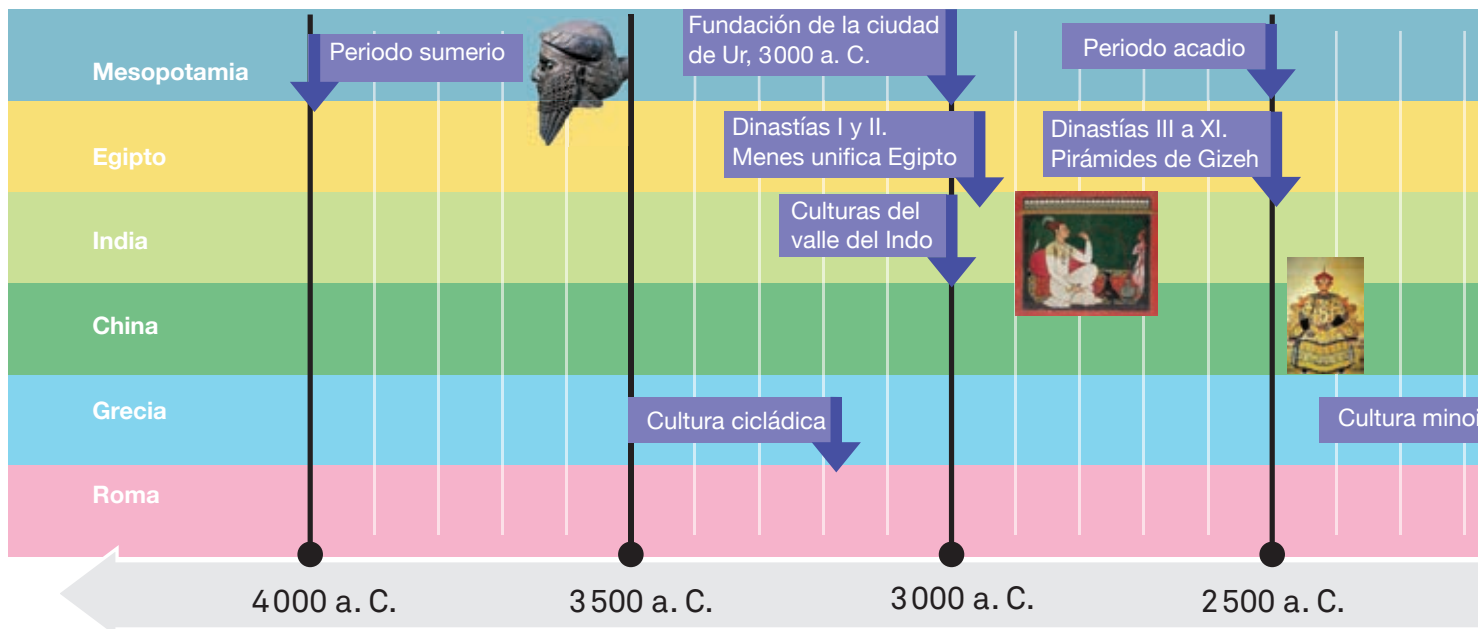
Mesopotamia
Egipto
India
China
Grecia
Roma

Periodo sumerio
Fundación de la ciudad de Ur, 3000 a. C.
Periodo acadio
Dinastías I y II. Menes unifica Egipto
Dinastías III a XI. Pirámides de Gizeh
Culturas del valle del Indo
Cultura cicládica
Cultura minoi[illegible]

4000 a. C.
3500 a. C.
3000 a. C.
2500 a. C.